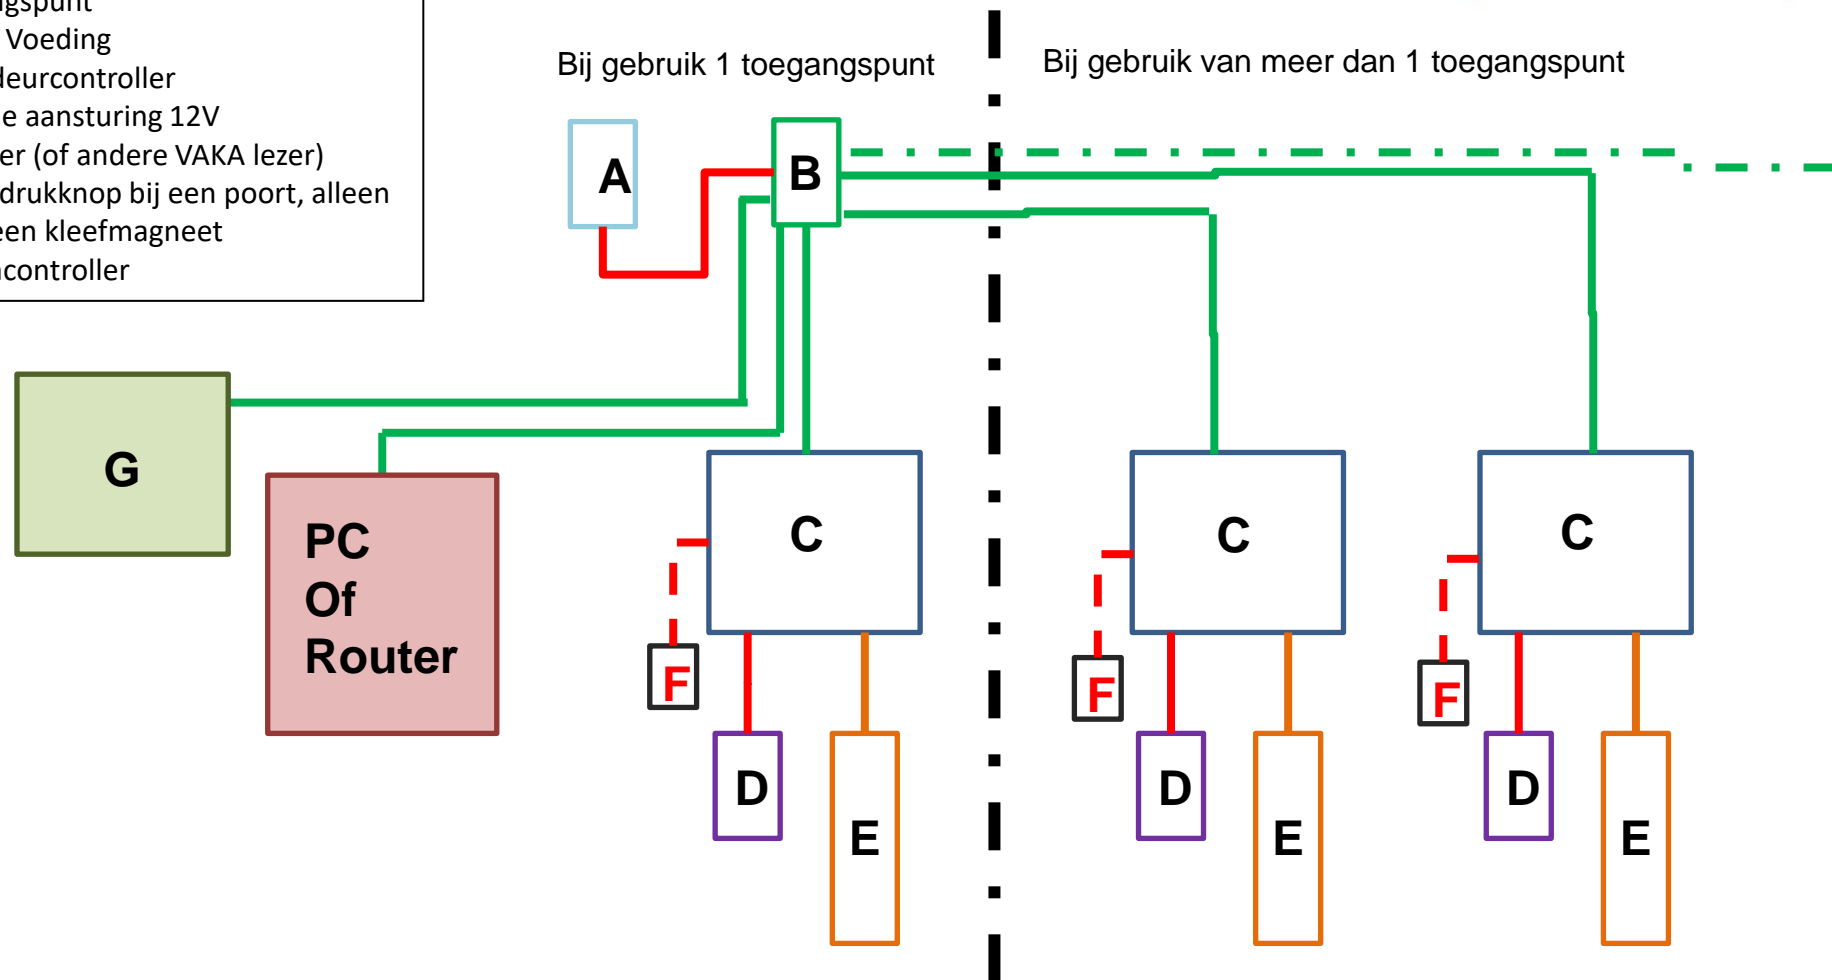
gspunt
Voeding
deurcontroller
e aansturing 12V
er (of andere VAKA lezer)
drukknop bij een poort, alleen
een kleefmagneet
controller

Bij gebruik 1 toegangspunt

Bij gebruik van meer dan 1 toegangspunt

A

B

G

PC
Of
Router

C

C

C

F

F

F

D

D

D

E

E

E